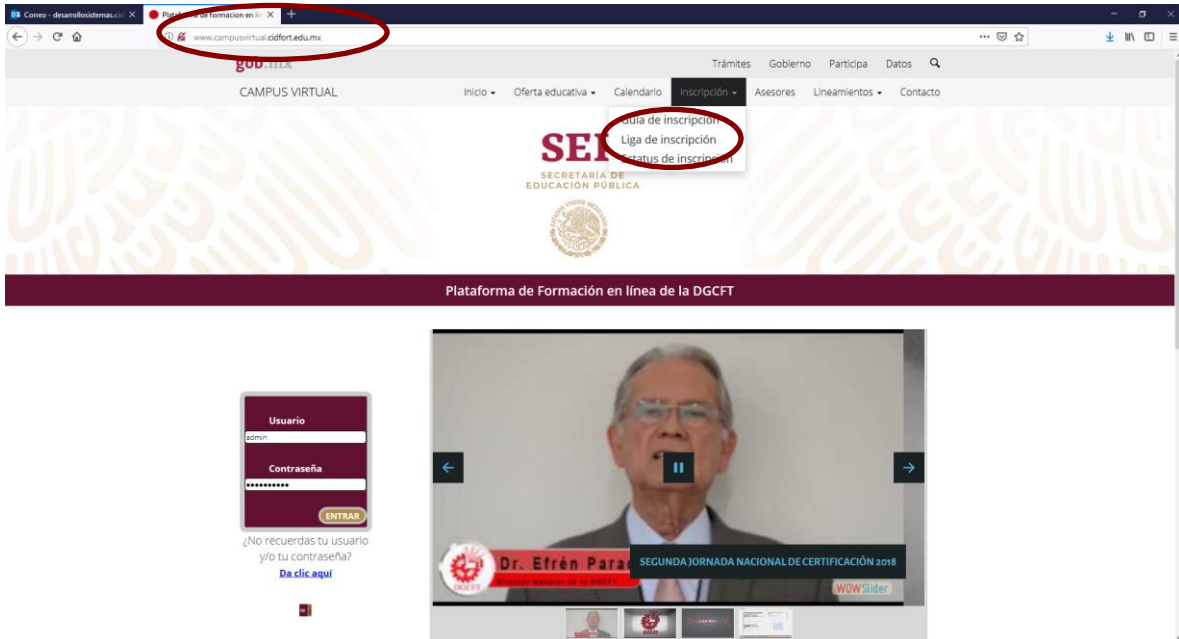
Correo - desarrollosistemas.cid ×
Pla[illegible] de formacion en lí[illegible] ×
www.campusvirtual.cidfort.edu.mx

gob.mx
Trámites Gobierno Participa Datos

CAMPUS VIRTUAL
Inicio Oferta educativa Calendario Inscripción Asesores Lineamientos Contacto

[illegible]uía de inscripción
Liga de inscripción
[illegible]status de inscripción

SEP
SECRETARÍA DE EDUCACIÓN PÚBLICA

Plataforma de Formación en línea de la DGCFT

Usuario
admin
Contraseña
••••••••••
ENTRAR
¿No recuerdas tu usuario y/o tu contraseña?
Da clic aquí

Dr. Efrén Parad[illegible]
Director General de la DGCFT
DGCFT
SEGUNDA JORNADA NACIONAL DE CERTIFICACIÓN 2018
WOWSlider